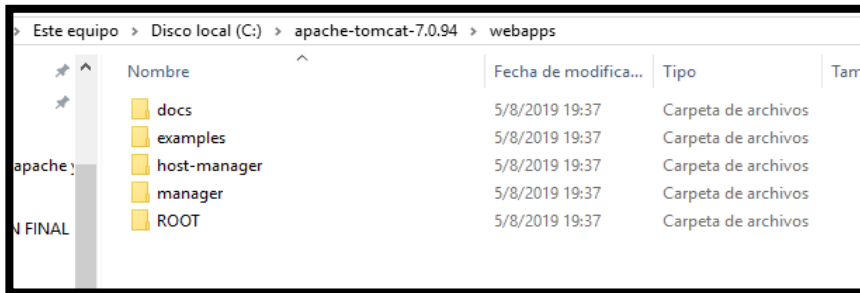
> Este equipo > Disco local (C:) > apache-tomcat-7.0.94 > webapps

apache y

N FINAL

| Nombre | Fecha de modifica... | Tipo | Tam |
|---|---|---|---|
| docs | 5/8/2019 19:37 | Carpeta de archivos | |
| examples | 5/8/2019 19:37 | Carpeta de archivos | |
| host-manager | 5/8/2019 19:37 | Carpeta de archivos | |
| manager | 5/8/2019 19:37 | Carpeta de archivos | |
| ROOT | 5/8/2019 19:37 | Carpeta de archivos | |